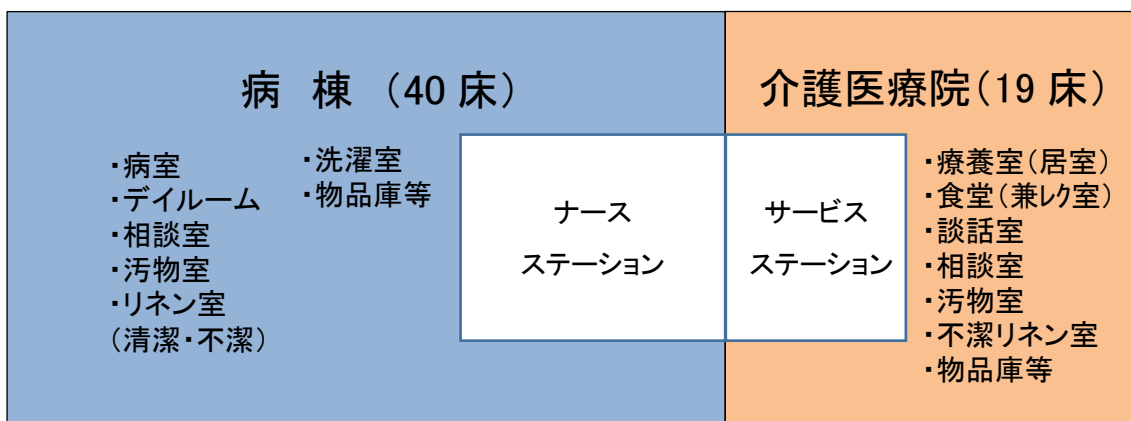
病　棟　（40 床）

・病室
・デイルーム
・相談室
・汚物室
・リネン室
（清潔・不潔）

・洗濯室
・物品庫等

ナース
ステーション

介護医療院（19 床）

サービス
ステーション

・療養室（居室）
・食堂（兼レク室）
・談話室
・相談室
・汚物室
・不潔リネン室
・物品庫等